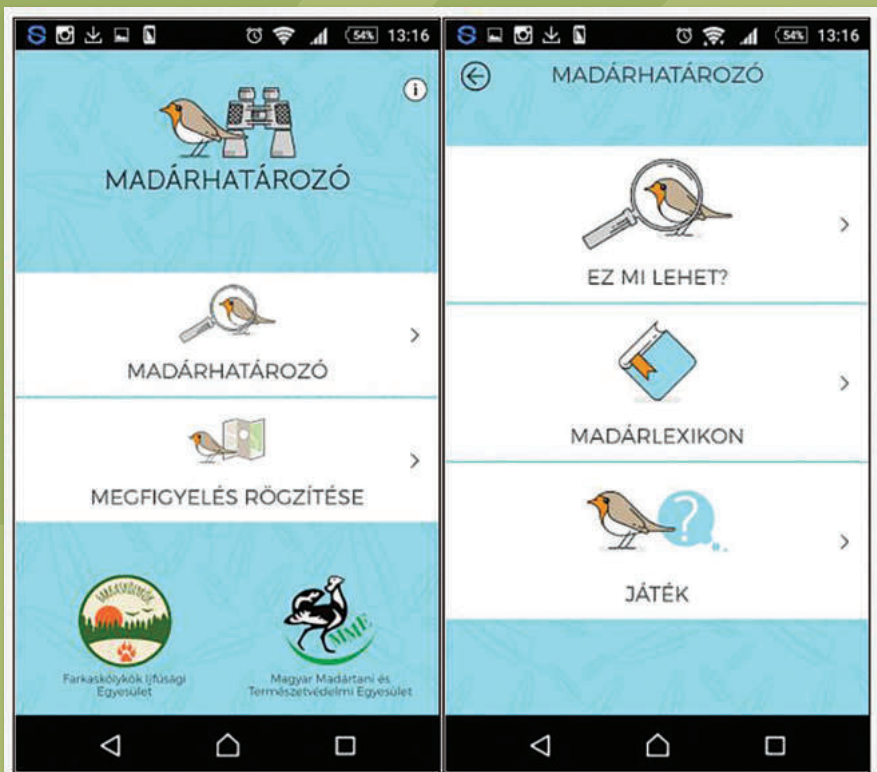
54% 13:16

MADÁRHATÁROZÓ

MADÁRHATÁROZÓ

MEGFIGYELÉS RÖGZÍTÉSE

FARKASKÖLYKÖK

Farkaskölykök Ifjúsági Egyesület

MME

Magyar Madártani és Természetvédelmi Egyesület

54% 13:16

MADÁRHATÁROZÓ

EZ MI LEHET?

MADÁRLEXIKON

JÁTÉK